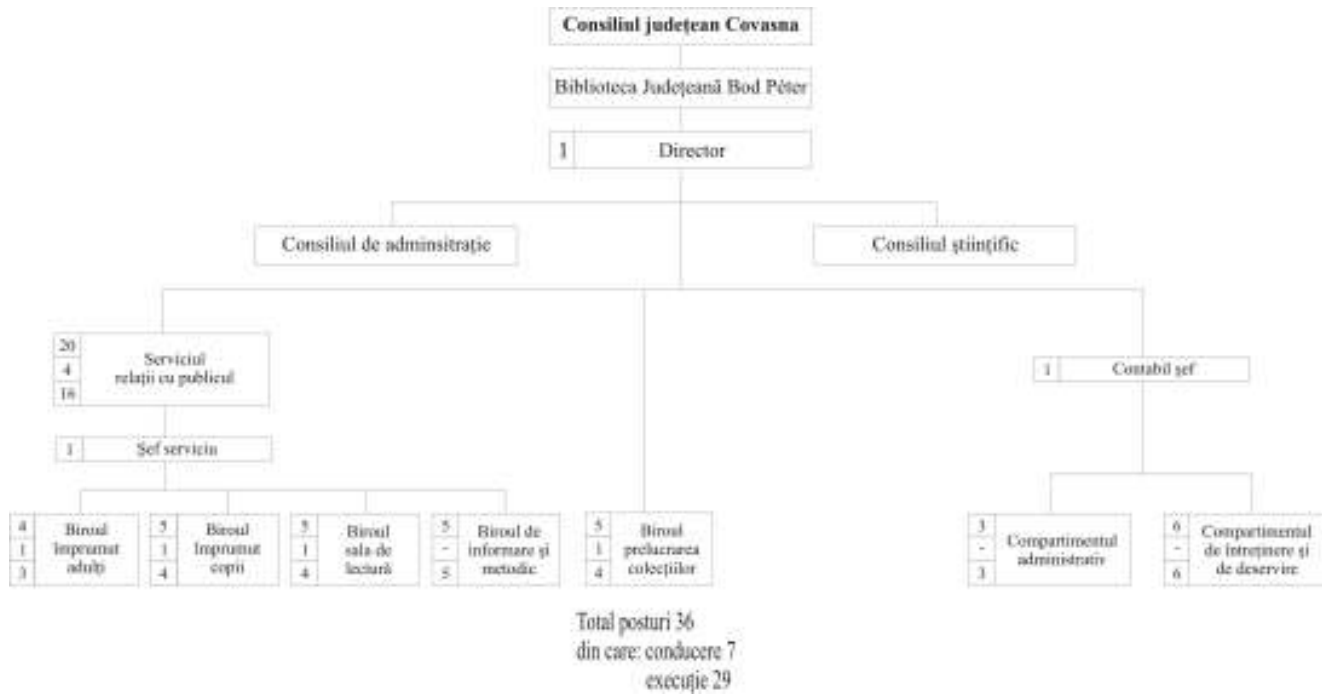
Consiliul județean Covasna

Biblioteca Județeană Bod Péter

1 Director

Consiliul de adminsitrație

Consiliul științific

20
4
16
Serviciul relații cu publicul

1 Șef serviciu

1 Contabil șef

4
1
3
Biroul împrumut adulți

5
1
4
Biroul împrumut copii

5
1
4
Biroul sala de lectură

5
-
5
Biroul de informare și metodic

5
1
4
Biroul prelucrarea colecțiilor

3
-
3
Compartimentul administrativ

6
-
6
Compartimentul de întreținere și de deservire

Total posturi 36
din care: conducere 7
execuție 29